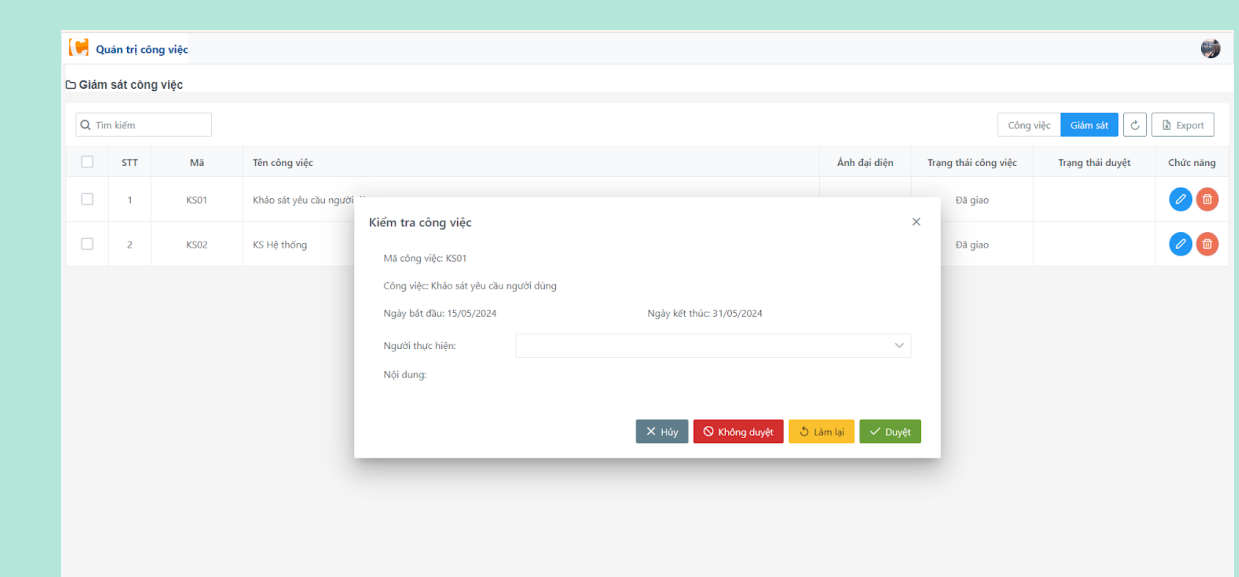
Quản trị công việc

Giám sát công việc

Tìm kiếm

Công việc | Giám sát | Export

| STT | Mã | Tên công việc | Ảnh đại diện | Trạng thái công việc | Trạng thái duyệt | Chức năng |
|---|---|---|---|---|---|---|
| 1 | KS01 | Khảo sát yêu cầu người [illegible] | | Đã giao | | |
| 2 | KS02 | KS Hệ thống | | Đã giao | | |

Kiểm tra công việc

Mã công việc: KS01

Công việc: Khảo sát yêu cầu người dùng

Ngày bắt đầu: 15/05/2024

Ngày kết thúc: 31/05/2024

Người thực hiện:

Nội dung:

Hủy | Không duyệt | Làm lại | Duyệt